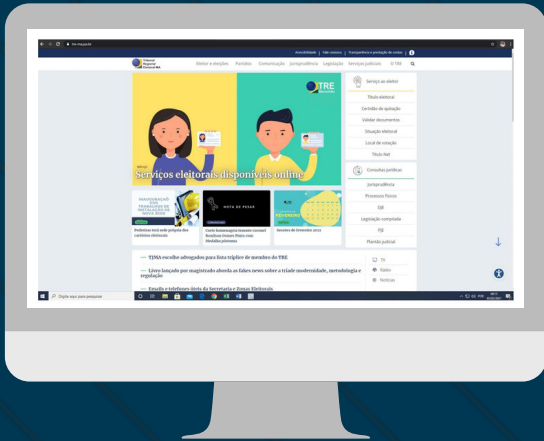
Acessibilidade | Fale conosco | Transparência e prestação de contas

Tribunal Regional Eleitoral do MA

Eleitor e eleições Partidos Comunicação Jurisprudência Legislação Serviços judiciais O TRE

TRE

Serviços eleitorais disponíveis online

Serviços ao eleitor
Título eleitoral
Certidão de quitação
Validar documentos
Situação eleitoral
Local de votação
Título Net

Consultas jurídicas
Jurisprudência
Processos físicos
DJE
Legislação compilada
PJE
Plantão judicial

NOTA DE PESAR

FEVEREIRO

Prefeitos terão até próprio dos candidatos eleitorais

Corte homenageia ministro cessant Bonifácio Gomes Pinto com Medalha póstuma

Sessões de fevereiro 2021

— TJMA escolhe advogados para lista tríplice de membro do TRE

— Livro lançado por magistrado aborda as fakes news sobre a tríade modernidade, metodologia e regulação

— Emails e telefones úteis da Secretaria e Zonas Eleitorais

TV
Rádio
Notícias

Digite aqui para pesquisar